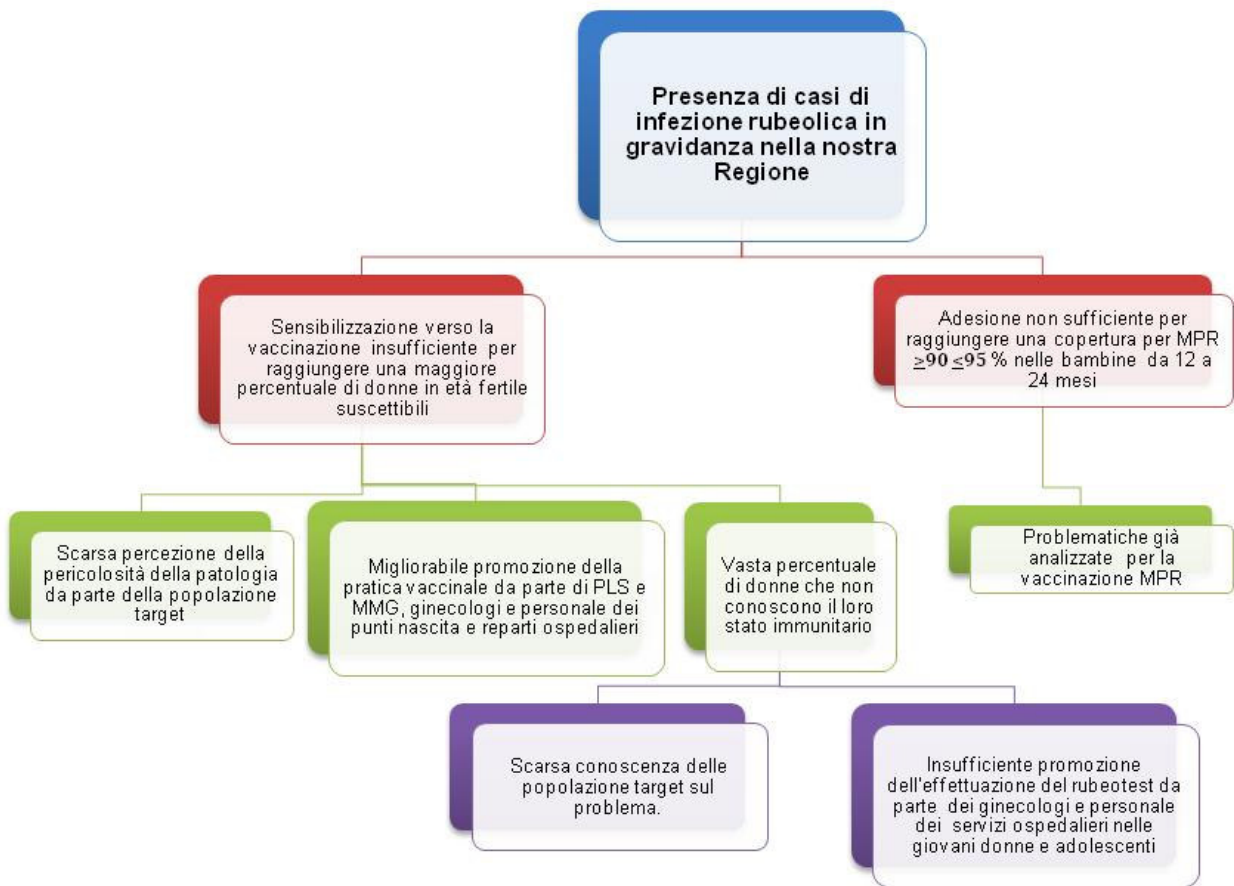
Presenza di casi di infezione rubeolica in gravidanza nella nostra Regione

Sensibilizzazione verso la vaccinazione insufficiente per raggiungere una maggiore percentuale di donne in età fertile suscettibili

Adesione non sufficiente per raggiungere una copertura per MPR $\geq 90 \leq 95$ % nelle bambine da 12 a 24 mesi

Scarsa percezione della pericolosità della patologia da parte della popolazione target

Migliorabile promozione della pratica vaccinale da parte di PLS e MMG, ginecologi e personale dei punti nascita e reparti ospedalieri

Vasta percentuale di donne che non conoscono il loro stato immunitario

Problematiche già analizzate per la vaccinazione MPR

Scarsa conoscenza delle popolazione target sul problema.

Insufficiente promozione dell'effettuazione del rubeotest da parte dei ginecologi e personale dei servizi ospedalieri nelle giovani donne e adolescenti